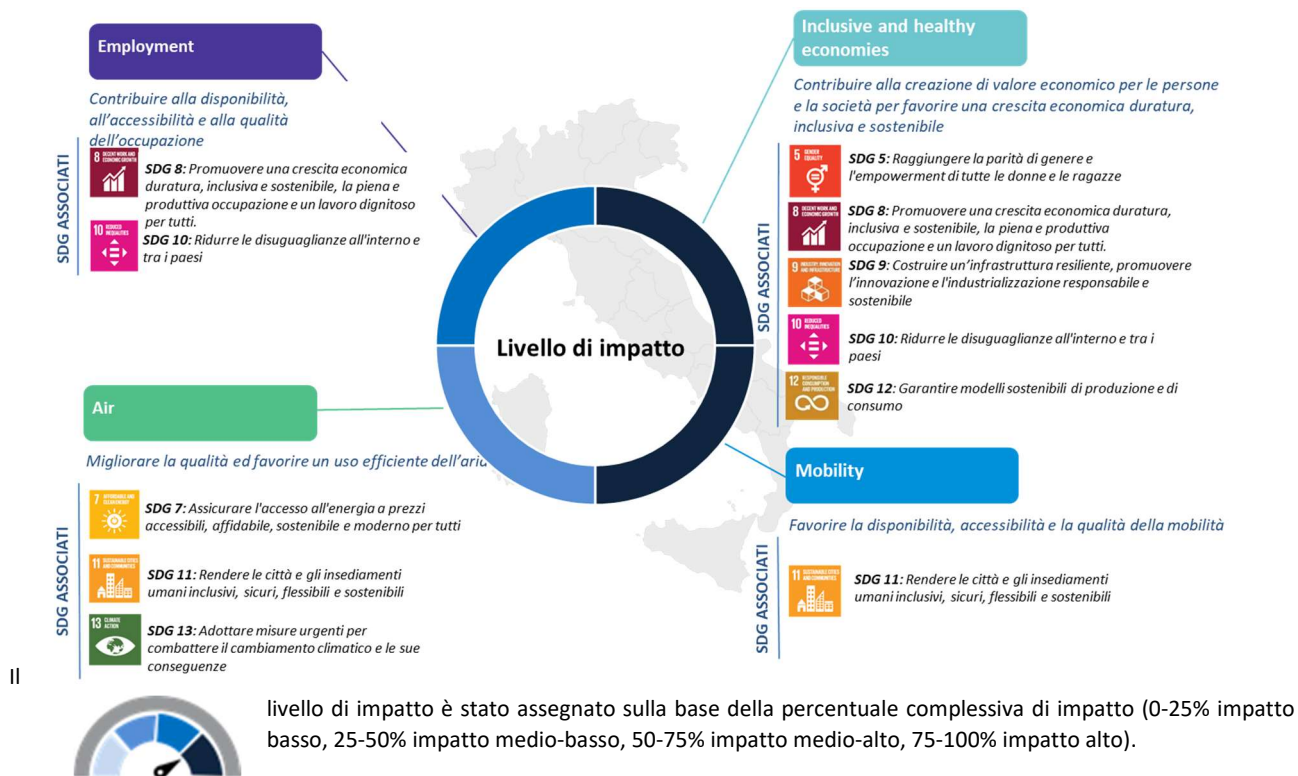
Employment

Contribuire alla disponibilità, all'accessibilità e alla qualità dell'occupazione

SDG ASSOCIATI

8 DECENT WORK AND ECONOMIC GROWTH

SDG 8: Promuovere una crescita economica duratura, inclusiva e sostenibile, la piena e produttiva occupazione e un lavoro dignitoso per tutti.

10 REDUCED INEQUALITIES

SDG 10: Ridurre le disuguaglianze all'interno e tra i paesi

Inclusive and healthy economies

Contribuire alla creazione di valore economico per le persone e la società per favorire una crescita economica duratura, inclusiva e sostenibile

SDG ASSOCIATI

5 GENDER EQUALITY

SDG 5: Raggiungere la parità di genere e l'empowerment di tutte le donne e le ragazze

8 DECENT WORK AND ECONOMIC GROWTH

SDG 8: Promuovere una crescita economica duratura, inclusiva e sostenibile, la piena e produttiva occupazione e un lavoro dignitoso per tutti.

9 INDUSTRY, INNOVATION AND INFRASTRUCTURE

SDG 9: Costruire un'infrastruttura resiliente, promuovere l'innovazione e l'industrializzazione responsabile e sostenibile

10 REDUCED INEQUALITIES

SDG 10: Ridurre le disuguaglianze all'interno e tra i paesi

12 RESPONSIBLE CONSUMPTION AND PRODUCTION

SDG 12: Garantire modelli sostenibili di produzione e di consumo

Livello di impatto

Air

Migliorare la qualità ed favorire un uso efficiente dell'aria

SDG ASSOCIATI

7 AFFORDABLE AND CLEAN ENERGY

SDG 7: Assicurare l'accesso all'energia a prezzi accessibili, affidabile, sostenibile e moderno per tutti

11 SUSTAINABLE CITIES AND COMMUNITIES

SDG 11: Rendere le città e gli insediamenti umani inclusivi, sicuri, flessibili e sostenibili

13 CLIMATE ACTION

SDG 13: Adottare misure urgenti per combattere il cambiamento climatico e le sue conseguenze

Mobility

Favorire la disponibilità, accessibilità e la qualità della mobilità

SDG ASSOCIATI

11 SUSTAINABLE CITIES AND COMMUNITIES

SDG 11: Rendere le città e gli insediamenti umani inclusivi, sicuri, flessibili e sostenibili

Il livello di impatto è stato assegnato sulla base della percentuale complessiva di impatto (0-25% impatto basso, 25-50% impatto medio-basso, 50-75% impatto medio-alto, 75-100% impatto alto).